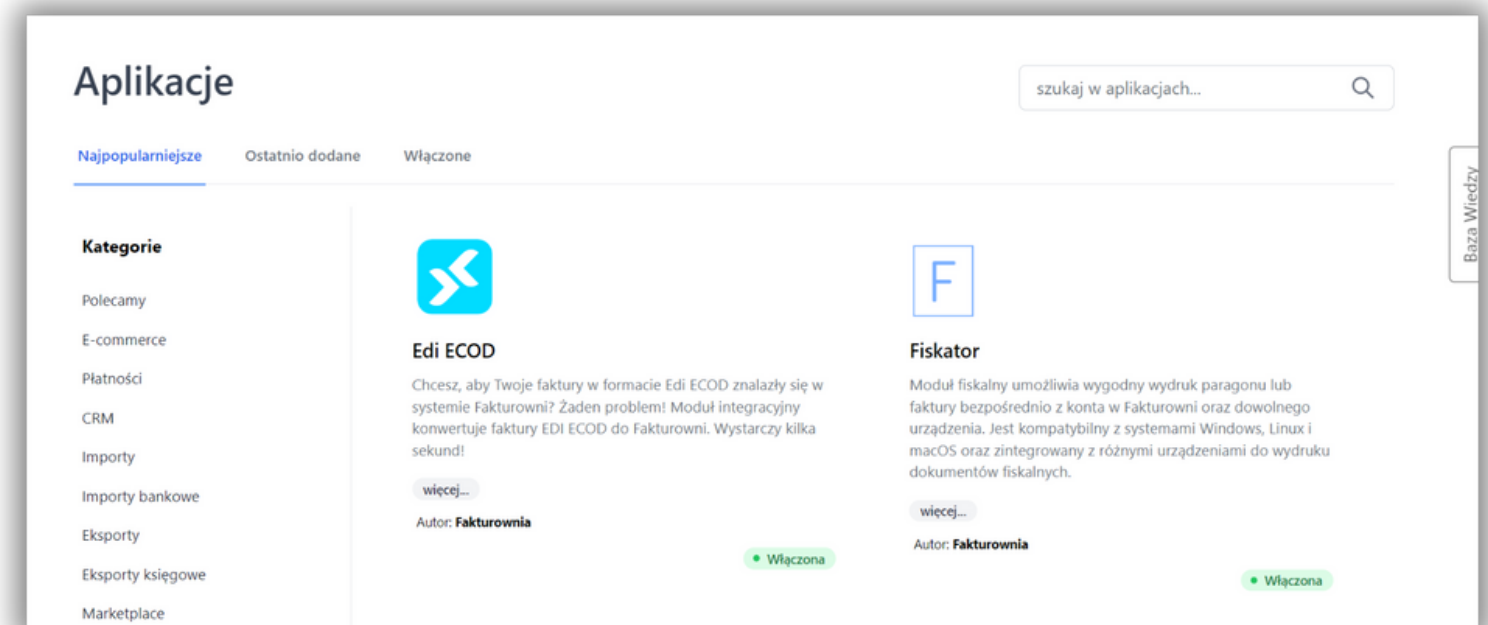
Aplikacje

szukaj w aplikacjach...

Najpopularniejsze Ostatnio dodane Włączone

Baza Wiedzy

Kategorie

Polecamy

E-commerce

Płatności

CRM

Importy

Importy bankowe

Eksporty

Eksporty księgowe

Marketplace

Edi ECOD

Chcesz, aby Twoje faktury w formacie Edi ECOD znalazły się w systemie Fakturowni? Żaden problem! Moduł integracyjny konwertuje faktury EDI ECOD do Fakturowni. Wystarczy kilka sekund!

więcej...

Autor: Fakturownia

• Włączona

F

Fiskator

Moduł fiskalny umożliwia wygodny wydruk paragonu lub faktury bezpośrednio z konta w Fakturowni oraz dowolnego urządzenia. Jest kompatybilny z systemami Windows, Linux i macOS oraz zintegrowany z różnymi urządzeniami do wydruku dokumentów fiskalnych.

więcej...

Autor: Fakturownia

• Włączona